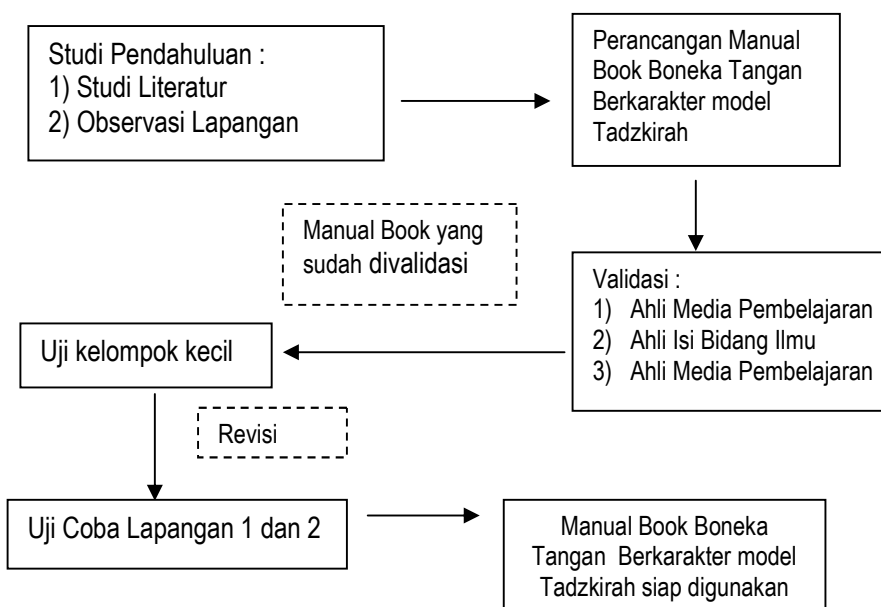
Studi Pendahuluan :
1) Studi Literatur
2) Observasi Lapangan

Perancangan Manual Book Boneka Tangan Berkarakter model Tadzkirah

Manual Book yang sudah divalidasi

Validasi :
1) Ahli Media Pembelajaran
2) Ahli Isi Bidang Ilmu
3) Ahli Media Pembelajaran

Uji kelompok kecil

Revisi

Uji Coba Lapangan 1 dan 2

Manual Book Boneka Tangan Berkarakter model Tadzkirah siap digunakan